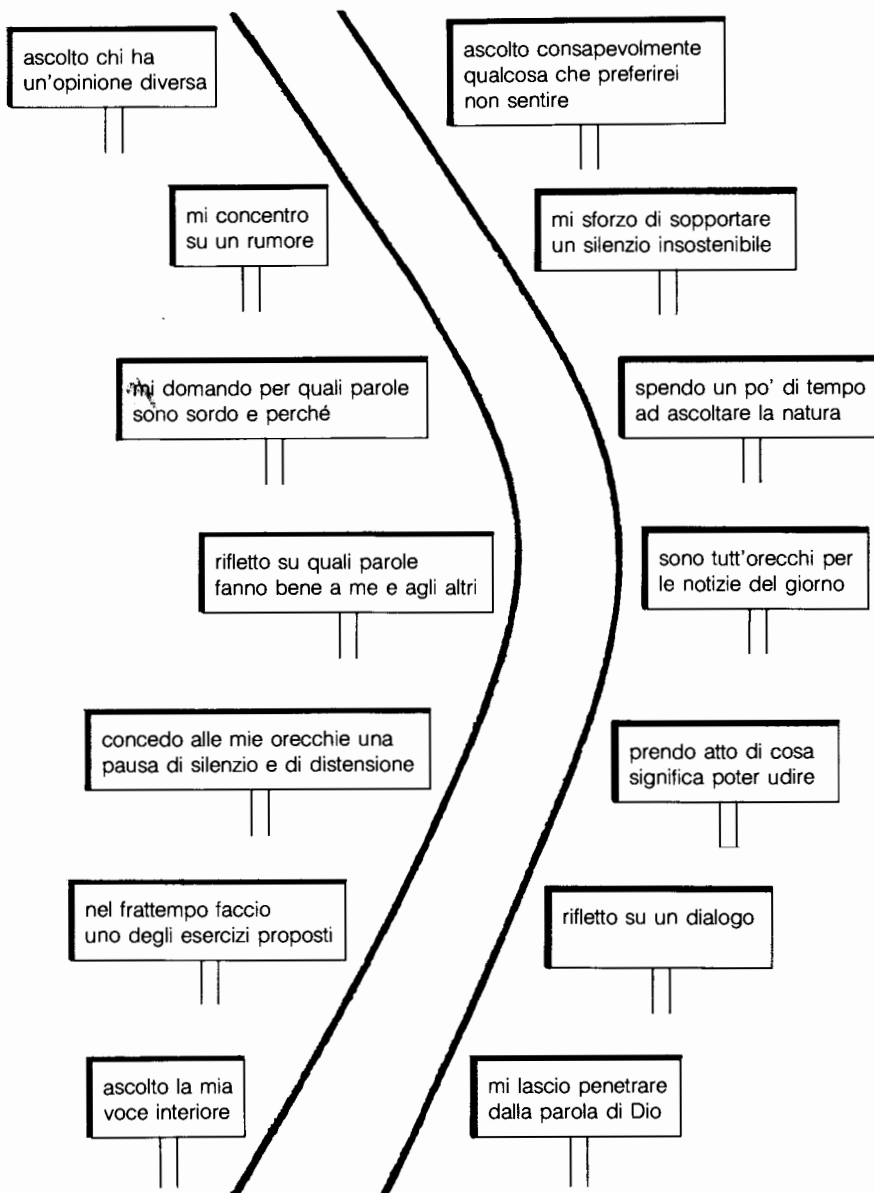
ascolto chi ha un'opinione diversa

ascolto consapevolmente qualcosa che preferirei non sentire

mi concentro su un rumore

mi sforzo di sopportare un silenzio insostenibile

mi domando per quali parole sono sordo e perché

spendo un po' di tempo ad ascoltare la natura

rifletto su quali parole fanno bene a me e agli altri

sono tutt'orecchi per le notizie del giorno

concedo alle mie orecchie una pausa di silenzio e di distensione

prendo atto di cosa significa poter udire

nel frattempo faccio uno degli esercizi proposti

rifletto su un dialogo

ascolto la mia voce interiore

mi lascio penetrare dalla parola di Dio